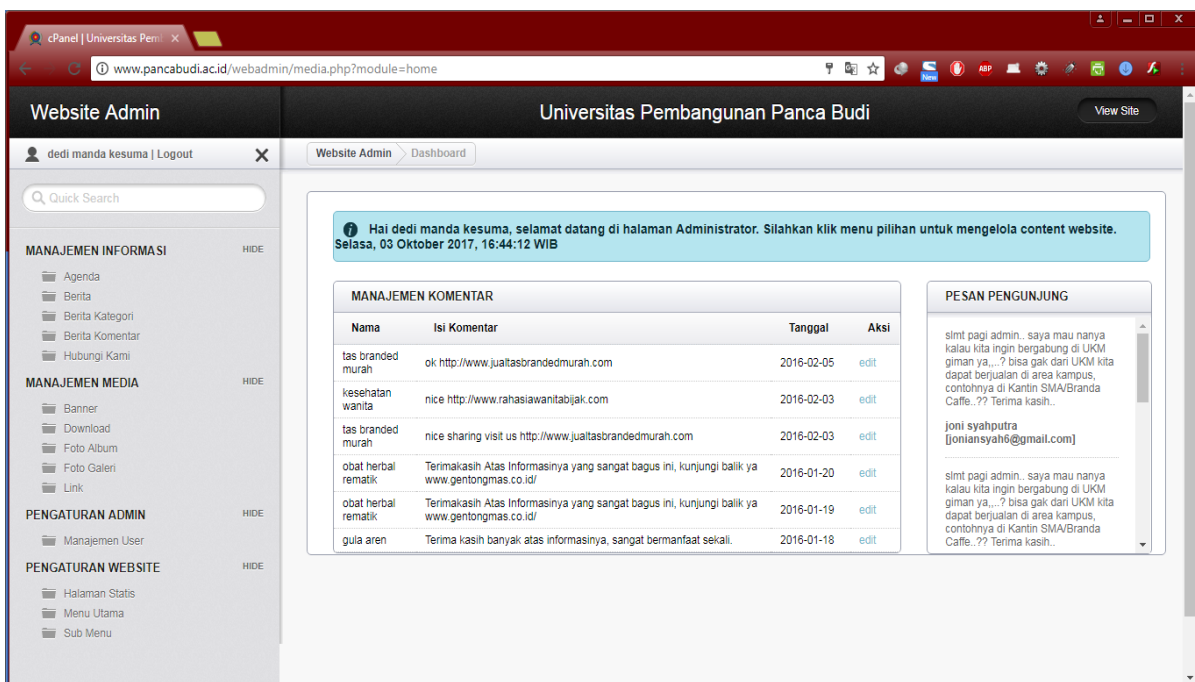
cPanel | Universitas Pem ×

www.pancabudi.ac.id/webadmin/media.php?module=home

New ABP

Website Admin

Universitas Pembangunan Panca Budi

View Site

dedi manda kesuma | Logout ×

Website Admin Dashboard

Quick Search

MANAJEMEN INFORMASI HIDE

Agenda
Berita
Berita Kategori
Berita Komentar
Hubungi Kami

MANAJEMEN MEDIA HIDE

Banner
Download
Foto Album
Foto Galeri
Link

PENGATURAN ADMIN HIDE

Manajemen User

PENGATURAN WEBSITE HIDE

Halaman Statis
Menu Utama
Sub Menu

Hai dedi manda kesuma, selamat datang di halaman Administrator. Silahkan klik menu pilihan untuk mengelola content website. Selasa, 03 Oktober 2017, 16:44:12 WIB

MANAJEMEN KOMENTAR

| Nama | Isi Komentar | Tanggal | Aksi |
|---|---|---|---|
| tas branded murah | ok http://www.jualtasbrandedmurah.com | 2016-02-05 | edit |
| kesehatan wanita | nice http://www.rahasiawanitabijak.com | 2016-02-03 | edit |
| tas branded murah | nice sharing visit us http://www.jualtasbrandedmurah.com | 2016-02-03 | edit |
| obat herbal rematik | Terimakasih Atas Informasinya yang sangat bagus ini, kunjungi balik ya www.gentongmas.co.id/ | 2016-01-20 | edit |
| obat herbal rematik | Terimakasih Atas Informasinya yang sangat bagus ini, kunjungi balik ya www.gentongmas.co.id/ | 2016-01-19 | edit |
| gula aren | Terima kasih banyak atas informasinya, sangat bermanfaat sekali. | 2016-01-18 | edit |

PESAN PENGUNJUNG

slmt pagi admin.. saya mau nanya kalau kita ingin bergabung di UKM giman ya,...? bisa gak dari UKM kita dapat berjualan di area kampus, contohnya di Kantin SMA/Branda Caffe..?? Terima kasih..

joni syahputra
[joniansyah6@gmail.com]

slmt pagi admin.. saya mau nanya kalau kita ingin bergabung di UKM giman ya,...? bisa gak dari UKM kita dapat berjualan di area kampus, contohnya di Kantin SMA/Branda Caffe..?? Terima kasih..